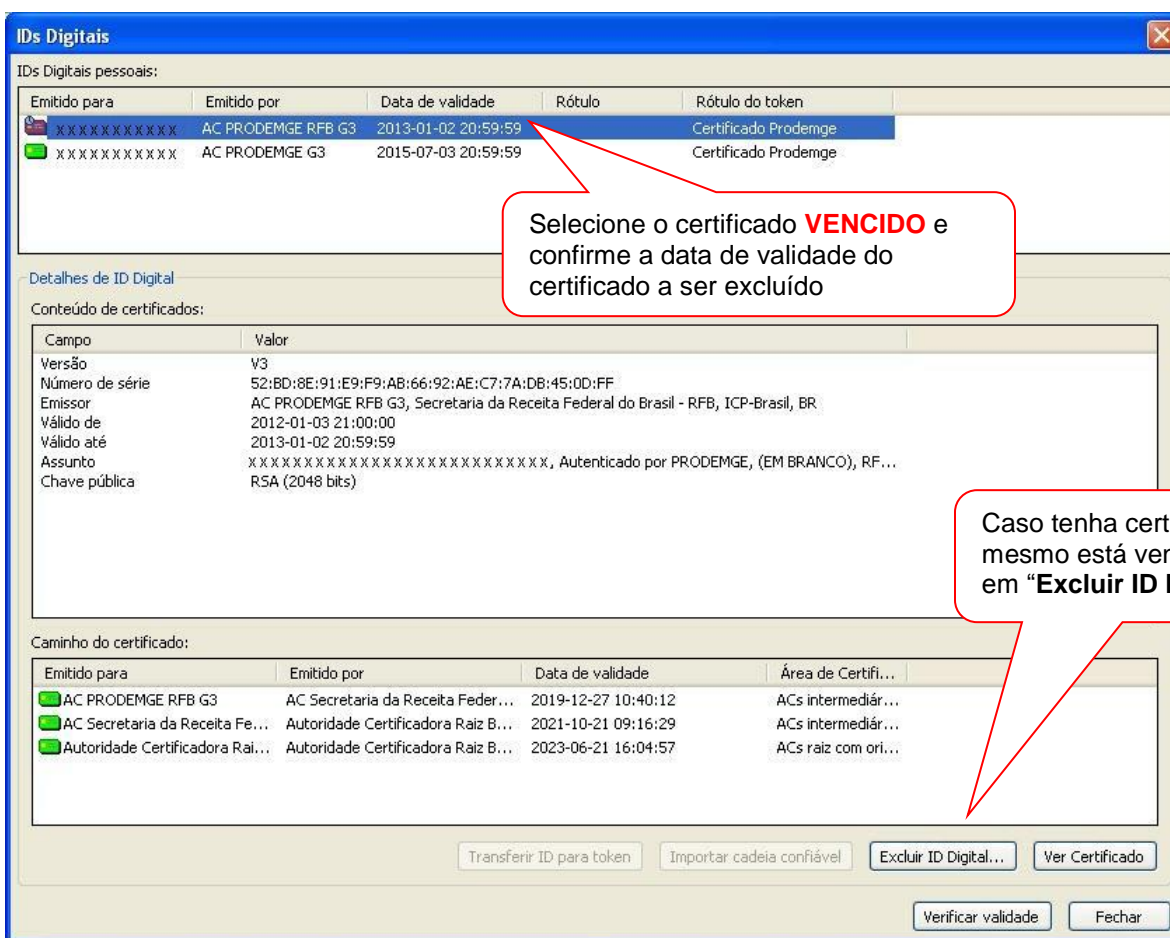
IDs Digitais

IDs Digitais pessoais:

| Emitido para | Emitido por | Data de validade | Rótulo | Rótulo do token |
|---|---|---|---|---|
| XXXXXXXXXXX | AC PRODEMGE RFB G3 | 2013-01-02 20:59:59 | | Certificado Prodemge |
| XXXXXXXXXXX | AC PRODEMGE G3 | 2015-07-03 20:59:59 | | Certificado Prodemge |

Selecione o certificado **VENCIDO** e confirme a data de validade do certificado a ser excluído

Detalhes de ID Digital

Conteúdo de certificados:

| Campo | Valor |
|---|---|
| Versão | V3 |
| Número de série | 52:BD:8E:91:E9:F9:AB:66:92:AE:C7:7A:DB:45:0D:FF |
| Emissor | AC PRODEMGE RFB G3, Secretaria da Receita Federal do Brasil - RFB, ICP-Brasil, BR |
| Válido de | 2012-01-03 21:00:00 |
| Válido até | 2013-01-02 20:59:59 |
| Assunto | XXXXXXXXXXXXXXXXXXXXXXXXXXX, Autenticado por PRODEMGE, (EM BRANCO), RF... |
| Chave pública | RSA (2048 bits) |

Caso tenha cert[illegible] mesmo está ve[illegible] em "**Excluir ID** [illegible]

Caminho do certificado:

| Emitido para | Emitido por | Data de validade | Área de Certifi... |
|---|---|---|---|
| AC PRODEMGE RFB G3 | AC Secretaria da Receita Feder... | 2019-12-27 10:40:12 | ACs intermediár... |
| AC Secretaria da Receita Fe... | Autoridade Certificadora Raiz B... | 2021-10-21 09:16:29 | ACs intermediár... |
| Autoridade Certificadora Rai... | Autoridade Certificadora Raiz B... | 2023-06-21 16:04:57 | ACs raiz com ori... |

Transferir ID para token | Importar cadeia confiável | Excluir ID Digital... | Ver Certificado

Verificar validade | Fechar